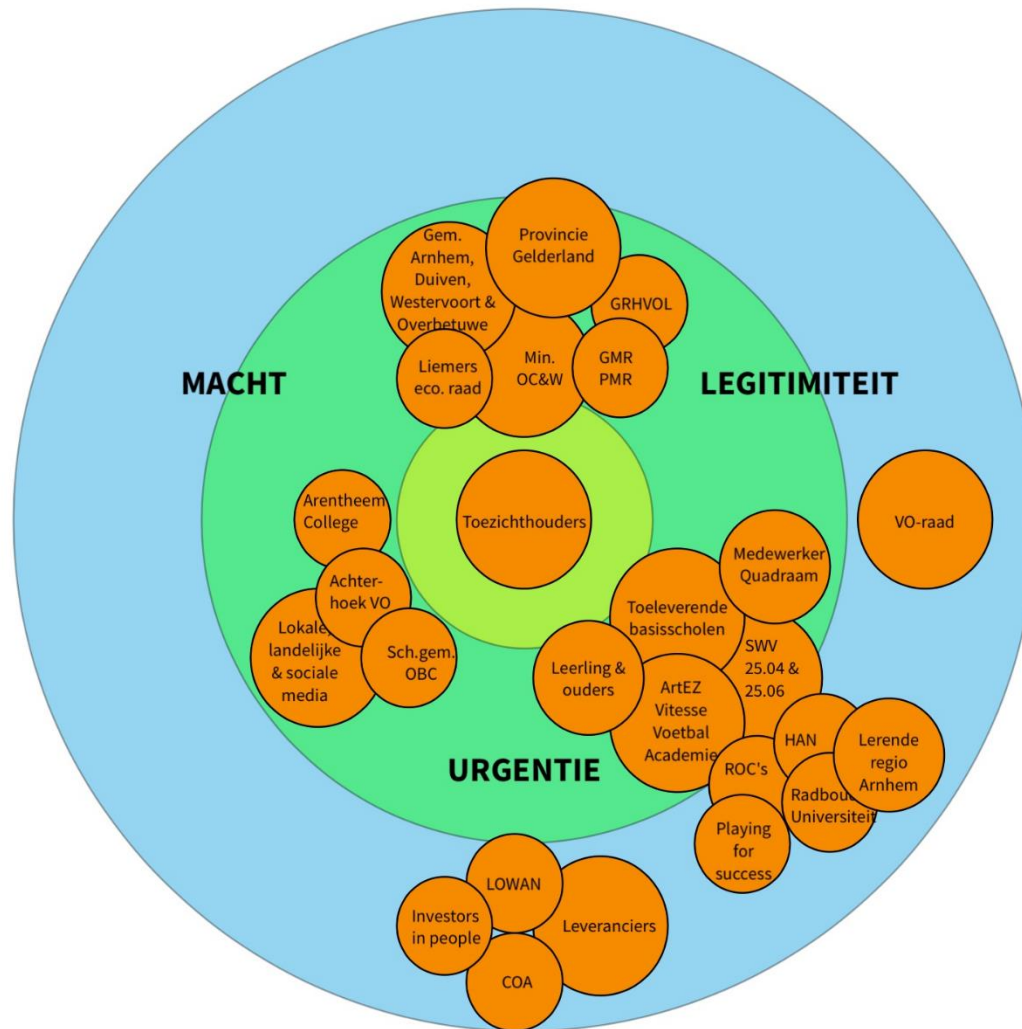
Gem. Arnhem, Duiven, Westervoort & Overbetuwe

Provincie Gelderland

GRHVOL

Liemers eco. raad

Min. OC&W

GMR PMR

MACHT

LEGITIMITEIT

Arentheem College

Toezichthouders

VO-raad

Achter-hoek VO

Medewerker Quadraam

Lokale/ landelijke & sociale media

Sch.gem. OBC

Toeleverende basisscholen

SWV 25.04 & 25.06

Leerling & ouders

ArtEZ Vitesse Voetbal Academie

HAN

Lerende regio Arnhem

URGENTIE

ROC's

Radboud Universiteit

Playing for success

LOWAN

Investors in people

Leveranciers

COA